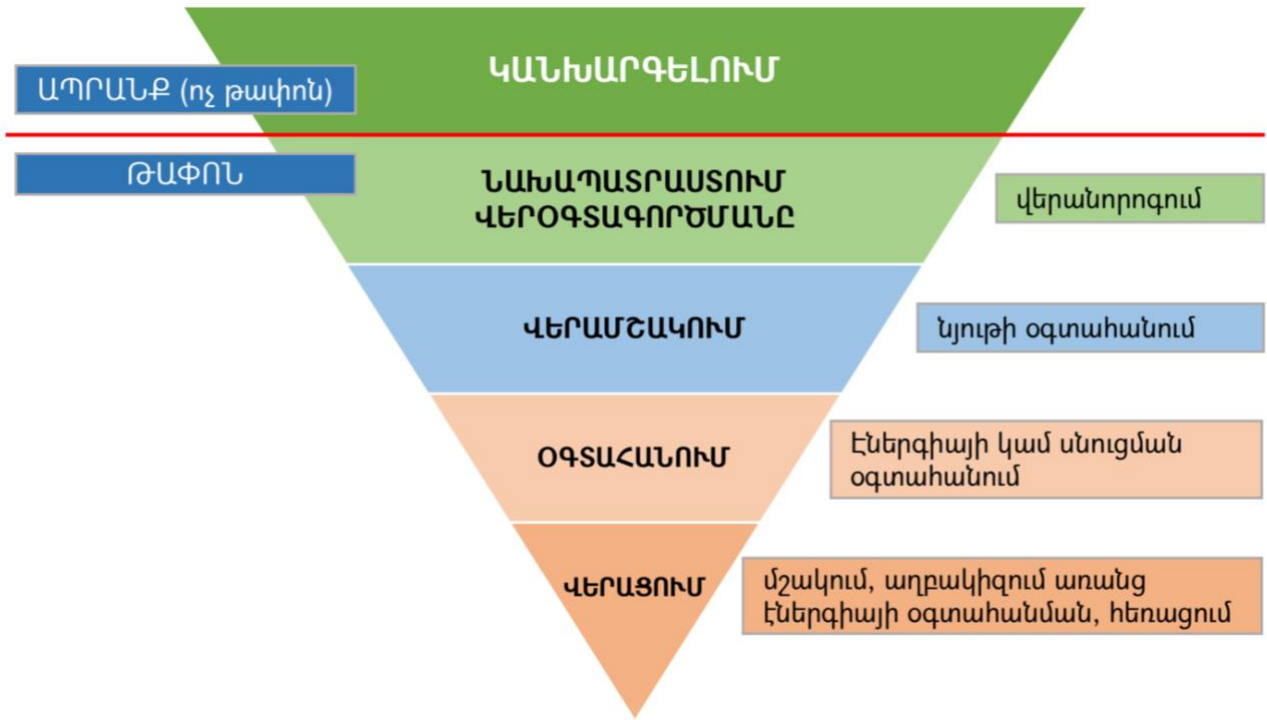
ԱՊՐԱՆՔ (ոչ թափոն)

ԿԱՆԽԱՐԳԵԼՈՒՄ

ԹԱՓՈՆ

ՆԱԽԱՊԱՏՐԱՍՏՈՒՄ ՎԵՐՕԳՏԱԳՈՐԾՄԱՆԸ

վերանորոգում

ՎԵՐԱՄՇԱԿՈՒՄ

նյութի օգտահանում

ՕԳՏԱՀԱՆՈՒՄ

էներգիայի կամ սնուցման օգտահանում

ՎԵՐԱՑՈՒՄ

մշակում, աղբակիզում առանց էներգիայի օգտահանման, հեռացում